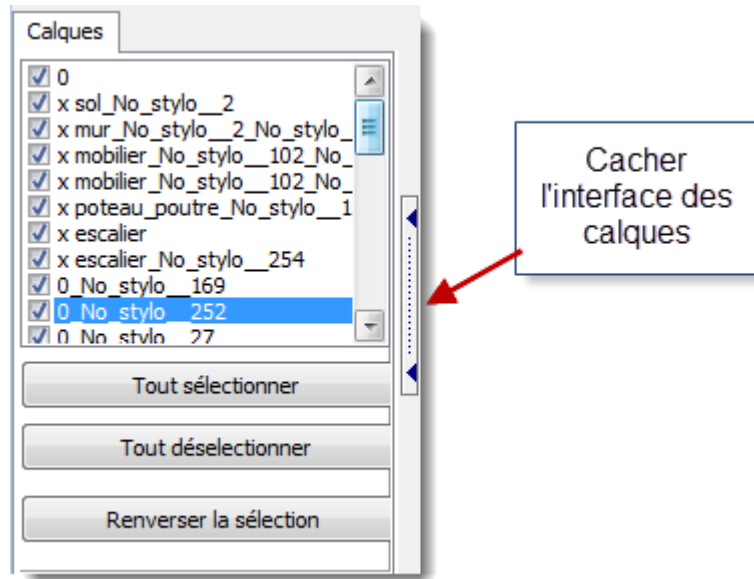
Calques

0
x sol_No_stylo__2
x mur_No_stylo__2_No_stylo_
x mobilier_No_stylo__102_No_
x mobilier_No_stylo__102_No_
x poteau_poutre_No_stylo__1
x escalier
x escalier_No_stylo__254
0_No_stylo__169
0_No_stylo__252
0_No_stylo__27

Tout sélectionner

Tout déselectionner

Renverser la sélection

Cacher l'interface des calques